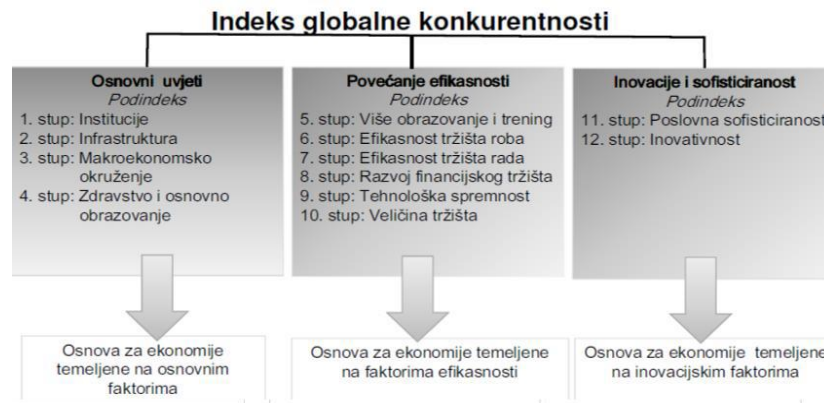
Indeks globalne konkurentnosti

Osnovni uvjeti
Podindeks
1. stup: Institucije
2. stup: Infrastruktura
3. stup: Makroekonomsko okruženje
4. stup: Zdravstvo i osnovno obrazovanje

Osnova za ekonomije temeljene na osnovnim faktorima

Povećanje efikasnosti
Podindeks
5. stup: Više obrazovanje i trening
6. stup: Efikasnost tržišta roba
7. stup: Efikasnost tržišta rada
8. stup: Razvoj financijskog tržišta
9. stup: Tehnološka spremnost
10. stup: Veličina tržišta

Osnova za ekonomije temeljene na faktorima efikasnosti

Inovacije i sofisticiranost
Podindeks
11. stup: Poslovna sofisticiranost
12. stup: Inovativnost

Osnova za ekonomije temeljene na inovacijskim faktorima